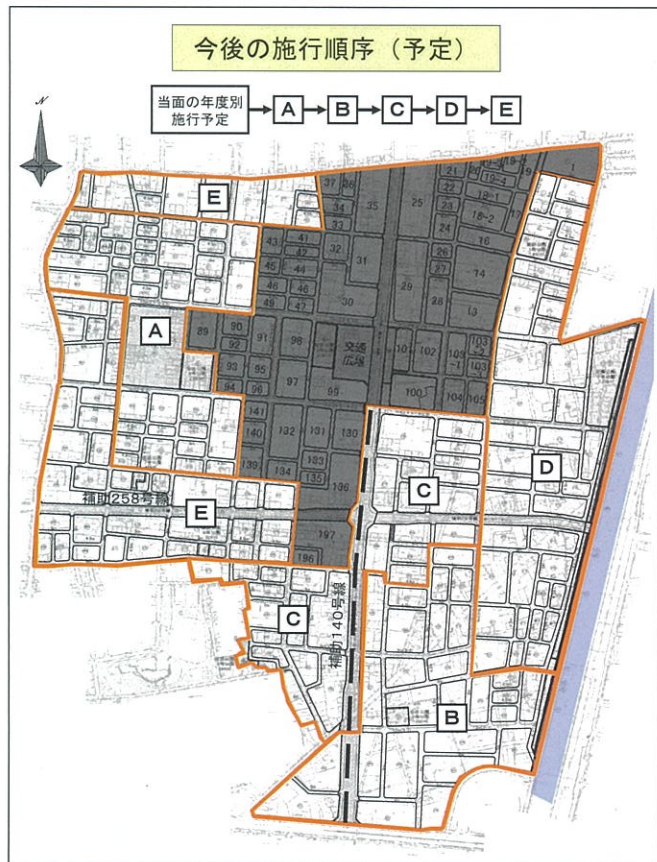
今後の施行順序（予定）

当面の年度別施行予定 A → B → C → D → E

N

E

37 36 35 34 33 25 22 21 20 19-4 19-1 23 18-2 24 16 1

43 41 42 32 31 45 44 46 49 47 30 29 26 27 28 74

A

89 90 92 91 98 93 95 94 96 97 99 交通広場 101 102 103-1 103-2 103-3 100 104 105 13

141 140 132 131 130 139 134 133 136 197 196

補助258号線

E

C

D

C

補助140号線

B